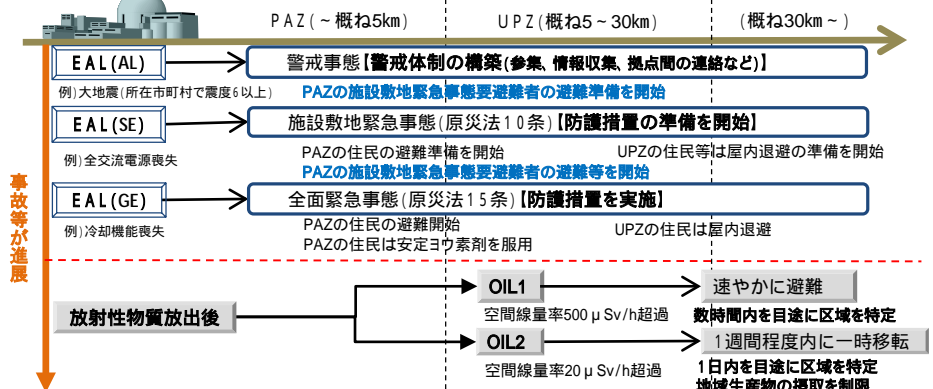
PAZ(～概ね5km)

UPZ(概ね5～30km)

(概ね30km～)

EAL(AL)

警戒事態【警戒体制の構築(参集、情報収集、拠点間の連絡など)】

例)大地震(所在市町村で震度6以上)

PAZの施設敷地緊急事態要避難者の避難準備を開始

EAL(SE)

施設敷地緊急事態(原災法10条)【防護措置の準備を開始】

例)全交流電源喪失

PAZの住民の避難準備を開始

UPZの住民等は屋内退避の準備を開始

PAZの施設敷地緊急事態要避難者の避難等を開始

EAL(GE)

全面緊急事態(原災法15条)【防護措置を実施】

例)冷却機能喪失

PAZの住民の避難開始

PAZの住民は安定ヨウ素剤を服用

UPZの住民は屋内退避

事故等が進展

放射性物質放出後

OIL1

空間線量率500μSv/h超過

速やかに避難

数時間内を目途に区域を特定

OIL2

空間線量率20μSv/h超過

1週間程度内に一時移転

1日内を目途に区域を特定

地域生産物の摂取を制限